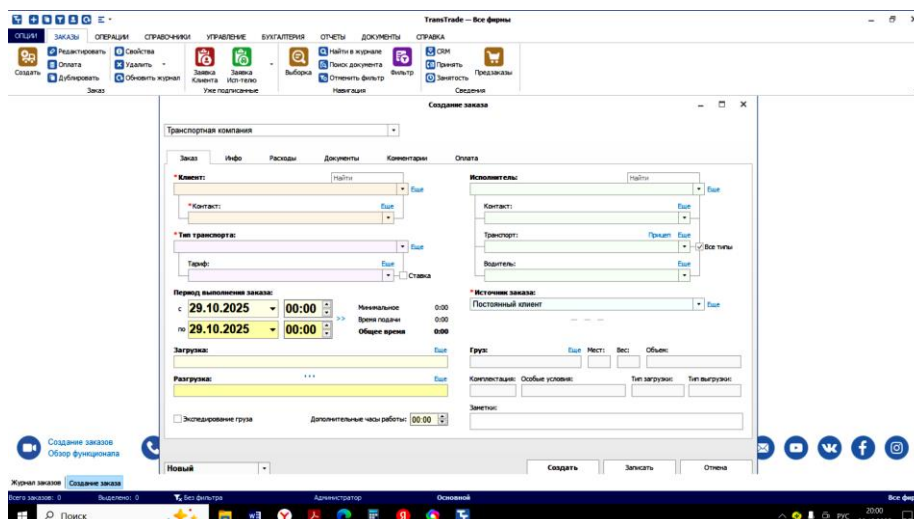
TransTrade — Все фирмы

ОПЦИИ ЗАКАЗЫ ОПЕРАЦИИ СПРАВОЧНИКИ УПРАВЛЕНИЕ БУХГАЛТЕРИЯ ОТЧЕТЫ ДОКУМЕНТЫ СПРАВКА

Создать Редактировать Оплата Дублировать Свойства Удалить Обновить журнал Заказ
Заявка Клиента Заявка Исп-телю Уже подписанные
Выборка Найти в журнале Поиск документа Отменить фильтр Фильтр Навигация
CRM Принять Занятость Предзаказы Сведения

Создание заказа

Транспортная компания

Заказ Инфо Расходы Документы Комментарии Оплата

*Клиент: Найти Еще
*Контакт: Еще
*Тип транспорта: Еще
Тариф: Еще Ставка
Исполнитель: Найти Еще
Контакт: Еще
Транспорт: Прицеп Еще Все типы
Водитель: Еще

Период выполнения заказа:
с 29.10.2025 00:00
по 29.10.2025 00:00
Минимальное 0:00
Время подачи 0:00
Общее время 0:00

*Источник заказа:
Постоянный клиент Еще

Загрузка: Еще
Разгрузка: Еще
Груз: Еще Мест: Вес: Объем:
Комплектация: Особые условия: Тип загрузки: Тип выгрузки:
Заметки:

Экспедирование груза Дополнительные часы работы: 00:00

Новый Создать Записать Отмена

Создание заказов
Обзор функционала

Журнал заказов Создание заказа

Всего заказов: 0 Выделено: 0 Без фильтра Администратор Основной Все фир

Поиск
РУС 20:00